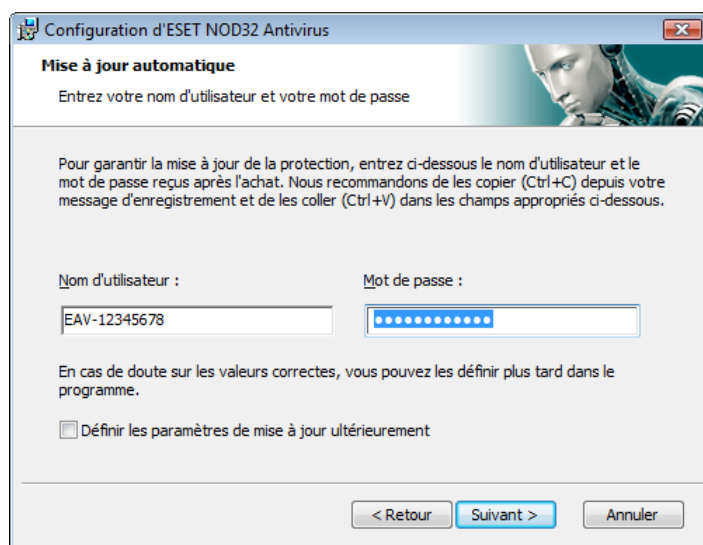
Configuration d'ESET NOD32 Antivirus

Mise à jour automatique

Entrez votre nom d'utilisateur et votre mot de passe

Pour garantir la mise à jour de la protection, entrez ci-dessous le nom d'utilisateur et le mot de passe reçus après l'achat. Nous recommandons de les copier (Ctrl+C) depuis votre message d'enregistrement et de les coller (Ctrl+V) dans les champs appropriés ci-dessous.

Nom d'utilisateur :

EAV-12345678

Mot de passe :

●●●●●●●●●●●●

En cas de doute sur les valeurs correctes, vous pouvez les définir plus tard dans le programme.

Définir les paramètres de mise à jour ultérieurement

< Retour

Suivant >

Annuler